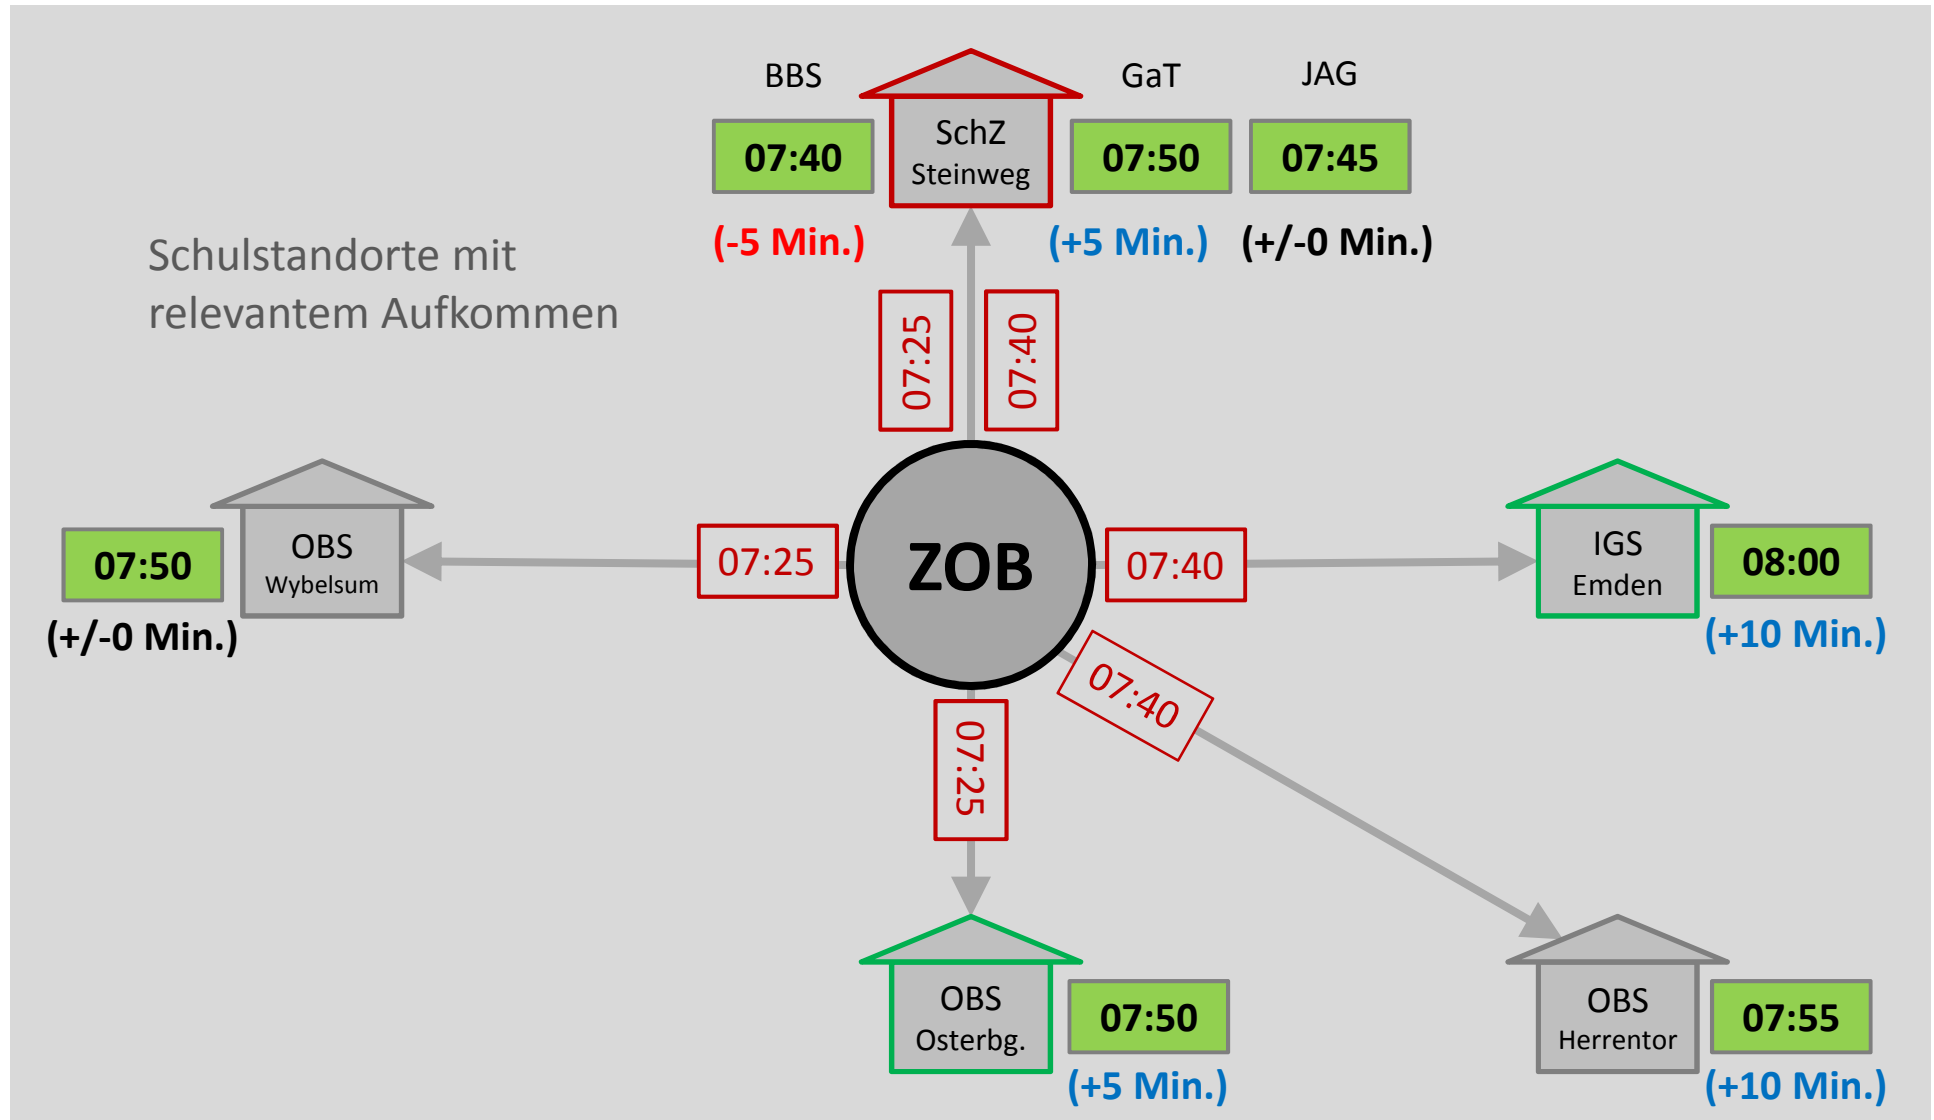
BBS

SchZ Steinweg

GaT

JAG

07:40

07:50

07:45

(-5 Min.)

(+5 Min.)

(+/-0 Min.)

Schulstandorte mit relevantem Aufkommen

07:25

07:40

OBS Wybelsum

07:50

(+/-0 Min.)

07:25

ZOB

07:40

IGS Emden

08:00

(+10 Min.)

07:40

07:25

OBS Osterbg.

07:50

(+5 Min.)

OBS Herrentor

07:55

(+10 Min.)